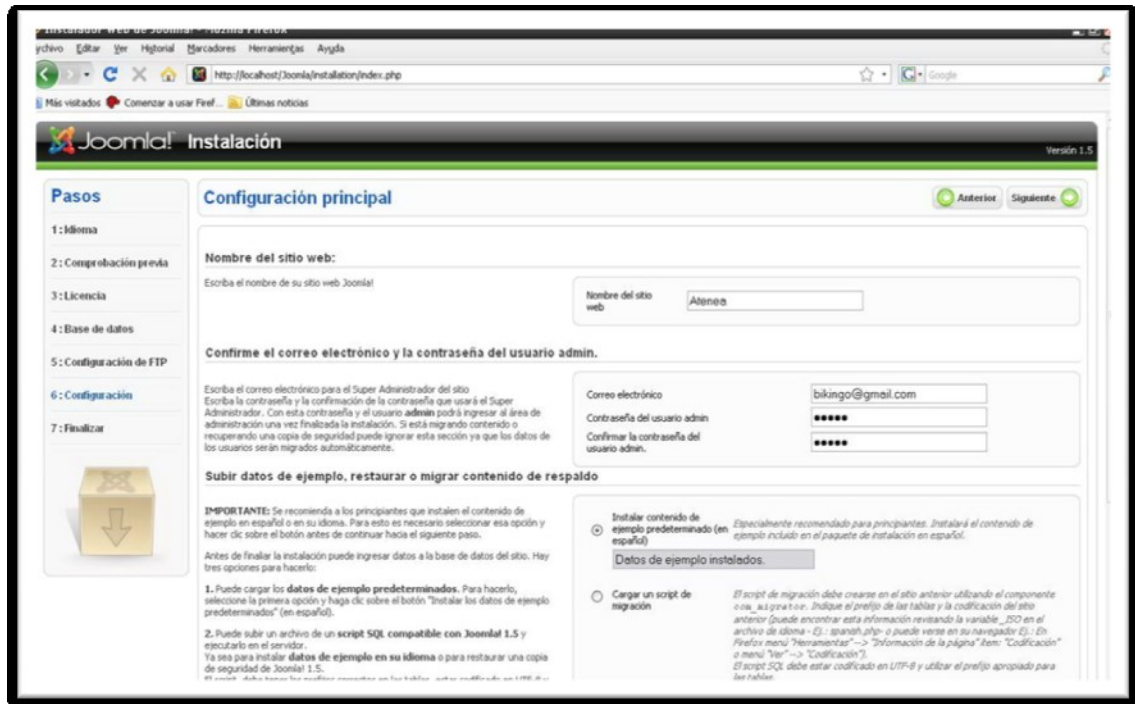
Instalador web de Joomla! - Mozilla Firefox

rchivo Editar Ver Historial Marcadores Herramientas Ayuda

http://localhost/Joomla/installation/index.php

Google

Más visitados Comenzar a usar Firef... Últimas noticias

Joomla! Instalación

Versión 1.5

Pasos

1 : Idioma

2 : Comprobación previa

3 : Licencia

4 : Base de datos

5 : Configuración de FTP

6 : Configuración

7 : Finalizar

Configuración principal

Anterior Siguiente

Nombre del sitio web:

Escriba el nombre de su sitio web Joomla!

Nombre del sitio web Atenea

Confirme el correo electrónico y la contraseña del usuario admin.

Escriba el correo electrónico para el Super Administrador del sitio
Escriba la contraseña y la confirmación de la contraseña que usará el Super Administrador. Con esta contraseña y el usuario **admin** podrá ingresar al área de administración una vez finalizada la instalación. Si está migrando contenido o recuperando una copia de seguridad puede ignorar esta sección ya que los datos de los usuarios serán migrados automáticamente.

Correo electrónico bikingo@gmail.com

Contraseña del usuario admin •••••

Confirmar la contraseña del usuario admin. •••••

Subir datos de ejemplo, restaurar o migrar contenido de respaldo

**IMPORTANTE:** Se recomienda a los principiantes que instalen el contenido de ejemplo en español o en su idioma. Para esto es necesario seleccionar esa opción y hacer clic sobre el botón antes de continuar hacia el siguiente paso.

Antes de finalizar la instalación puede ingresar datos a la base de datos del sitio. Hay tres opciones para hacerlo:

**1.** Puede cargar los **datos de ejemplo predeterminados**. Para hacerlo, seleccione la primera opción y haga clic sobre el botón "Instalar los datos de ejemplo predeterminados" (en español).

**2.** Puede subir un archivo de un **script SQL compatible con Joomla! 1.5** y ejecutarlo en el servidor.
Ya sea para instalar **datos de ejemplo en su idioma** o para restaurar una copia de seguridad de Joomla! 1.5.
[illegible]

Instalar contenido de ejemplo predeterminado (en español)

Especialmente recomendado para principiantes. Instalará el contenido de ejemplo incluido en el paquete de instalación en español.

Datos de ejemplo instalados.

Cargar un script de migración

El script de migración debe crearse en el sitio anterior utilizando el componente com_migrator. Indique el prefijo de las tablas y la codificación del sitio anterior (puede encontrar esta información revisando la variable _ISO en el archivo de idioma - Ej.: spanish.php- o puede verse en su navegador Ej.: En Firefox menú "Herramientas" --> "Información de la página" item: "Codificación" o menú "Ver" --> "Codificación").
El script SQL debe estar codificado en UTF-8 y utilizar el prefijo apropiado para las tablas.